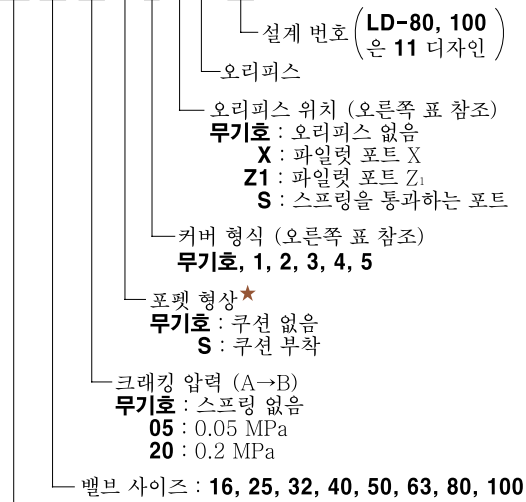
설계 번호 (LD-80, 100 은 11 디자인)

오리피스

오리피스 위치 (오른쪽 표 참조)
무기호 : 오리피스 없음
X : 파일럿 포트 X
Z1 : 파일럿 포트 $Z_1$
S : 스프링을 통과하는 포트

커버 형식 (오른쪽 표 참조)
무기호, 1, 2, 3, 4, 5

포펫 형상★
무기호 : 쿠션 없음
S : 쿠션 부착

크래킹 압력 (A→B)
무기호 : 스프링 없음
05 : 0.05 MPa
20 : 0.2 MPa

밸브 사이즈 : 16, 25, 32, 40, 50, 63, 80, 100